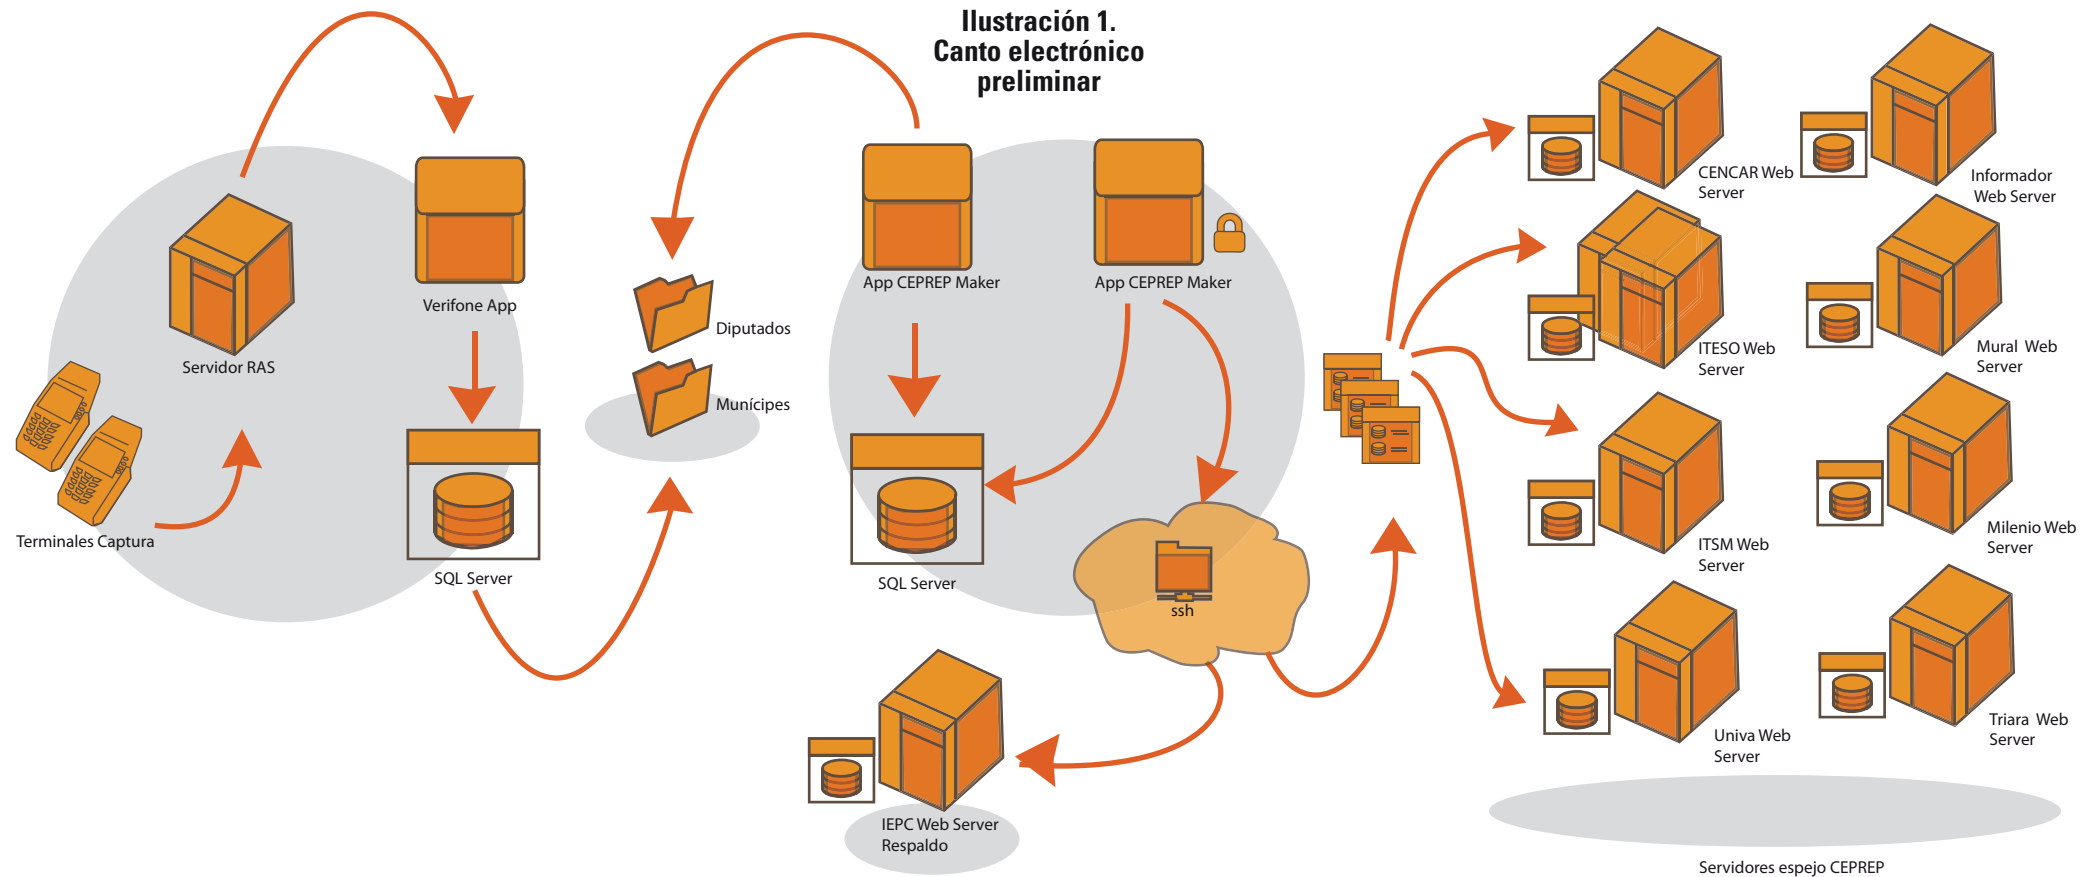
Ilustración 1.
Canto electrónico
preliminar

Servidor RAS

Terminales Captura

Verifone App

SQL Server

Diputados

Munícipes

App CEPREP Maker

App CEPREP Maker

SQL Server

ssh

IEPC Web Server
Respaldo

CENCAR Web
Server

Informador
Web Server

ITESO Web
Server

Mural Web
Server

ITSM Web
Server

Milenio Web
Server

Univa Web
Server

Triara Web
Server

Servidores espejo CEPREP